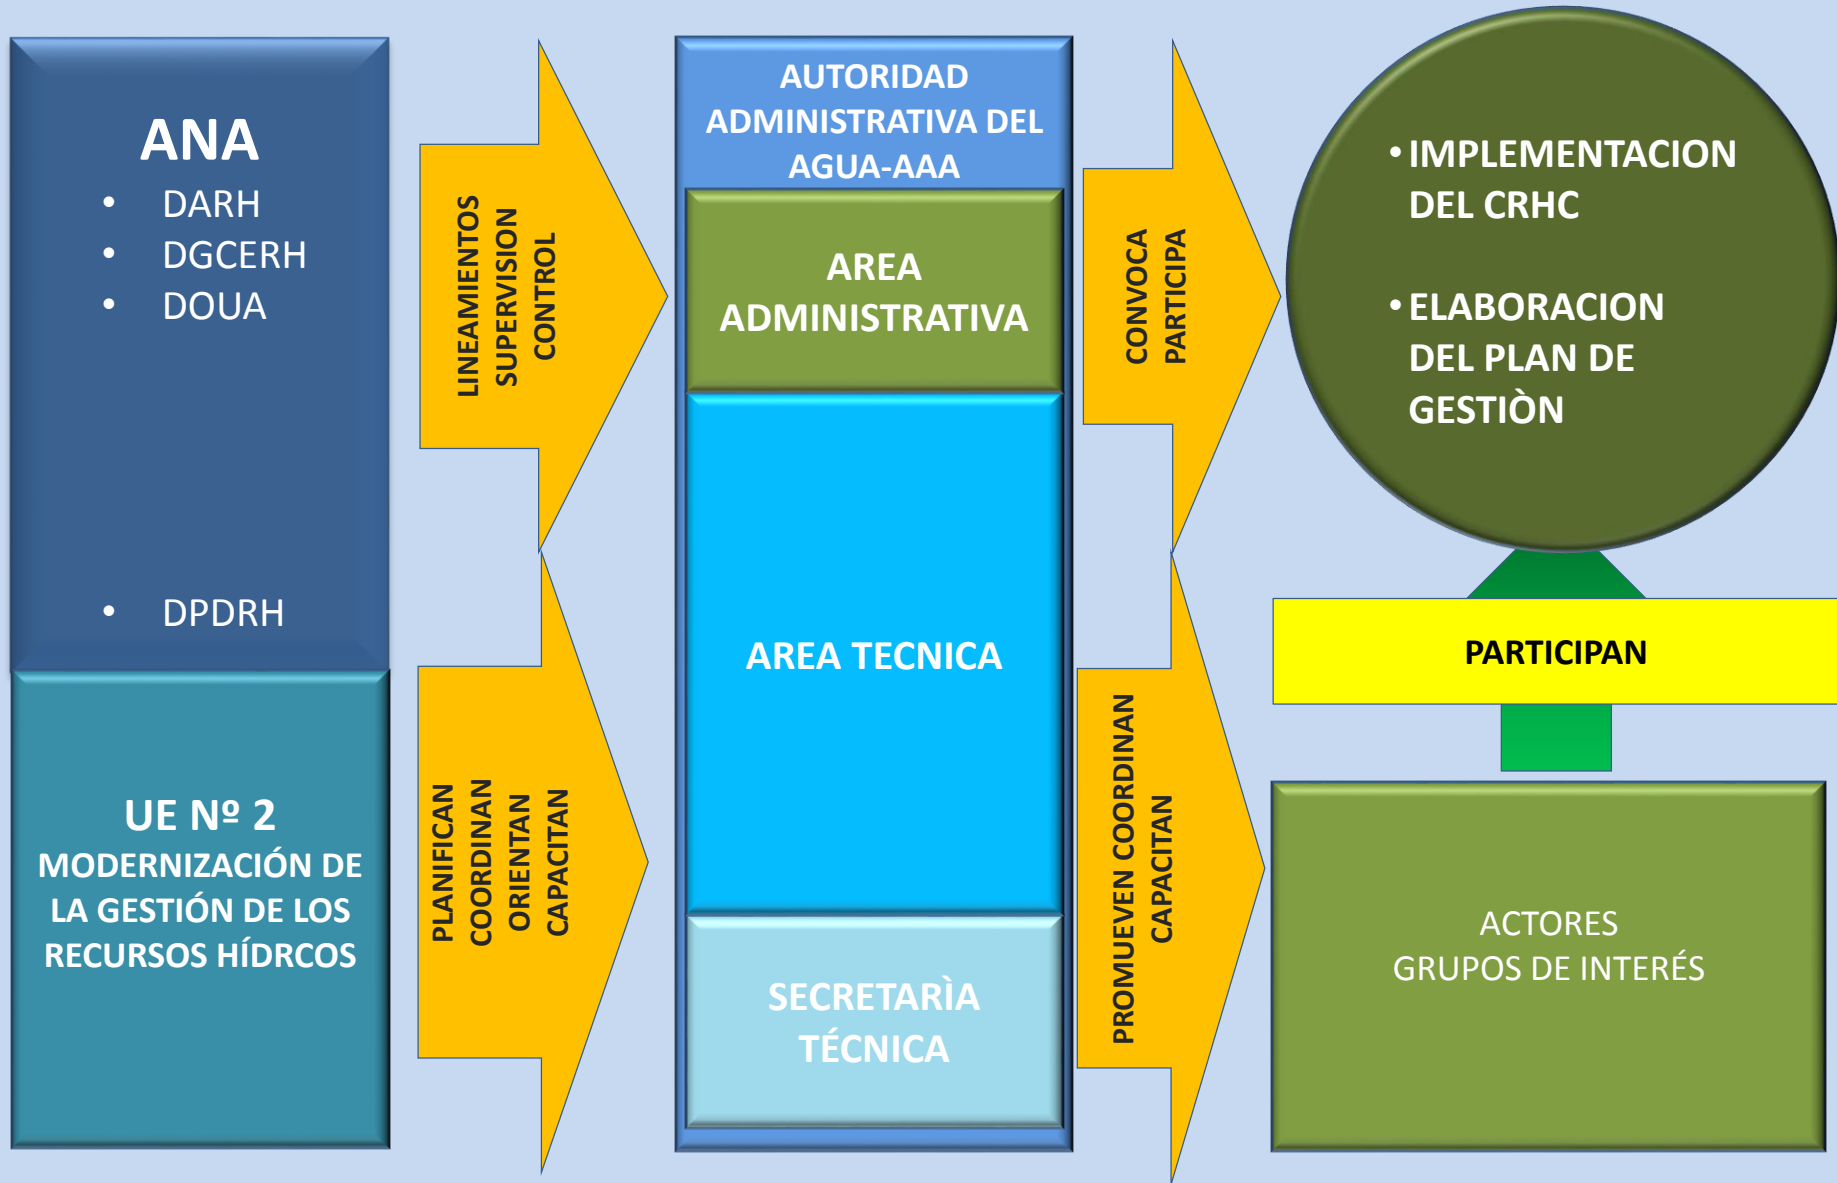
ANA
• DARH
• DGCERH
• DOUA
• DPDRH

UE Nº 2
MODERNIZACIÓN DE LA GESTIÓN DE LOS RECURSOS HÍDRCOS

LINEAMIENTOS
SUPERVISION
CONTROL

PLANIFICAN
COORDINAN
ORIENTAN
CAPACITAN

AUTORIDAD ADMINISTRATIVA DEL AGUA-AAA

AREA ADMINISTRATIVA

AREA TECNICA

SECRETARÌA TÉCNICA

CONVOCA
PARTICIPA

PROMUEVEN COORDINAN
CAPACITAN

• IMPLEMENTACION DEL CRHC
• ELABORACION DEL PLAN DE GESTIÒN

PARTICIPAN

ACTORES
GRUPOS DE INTERÉS